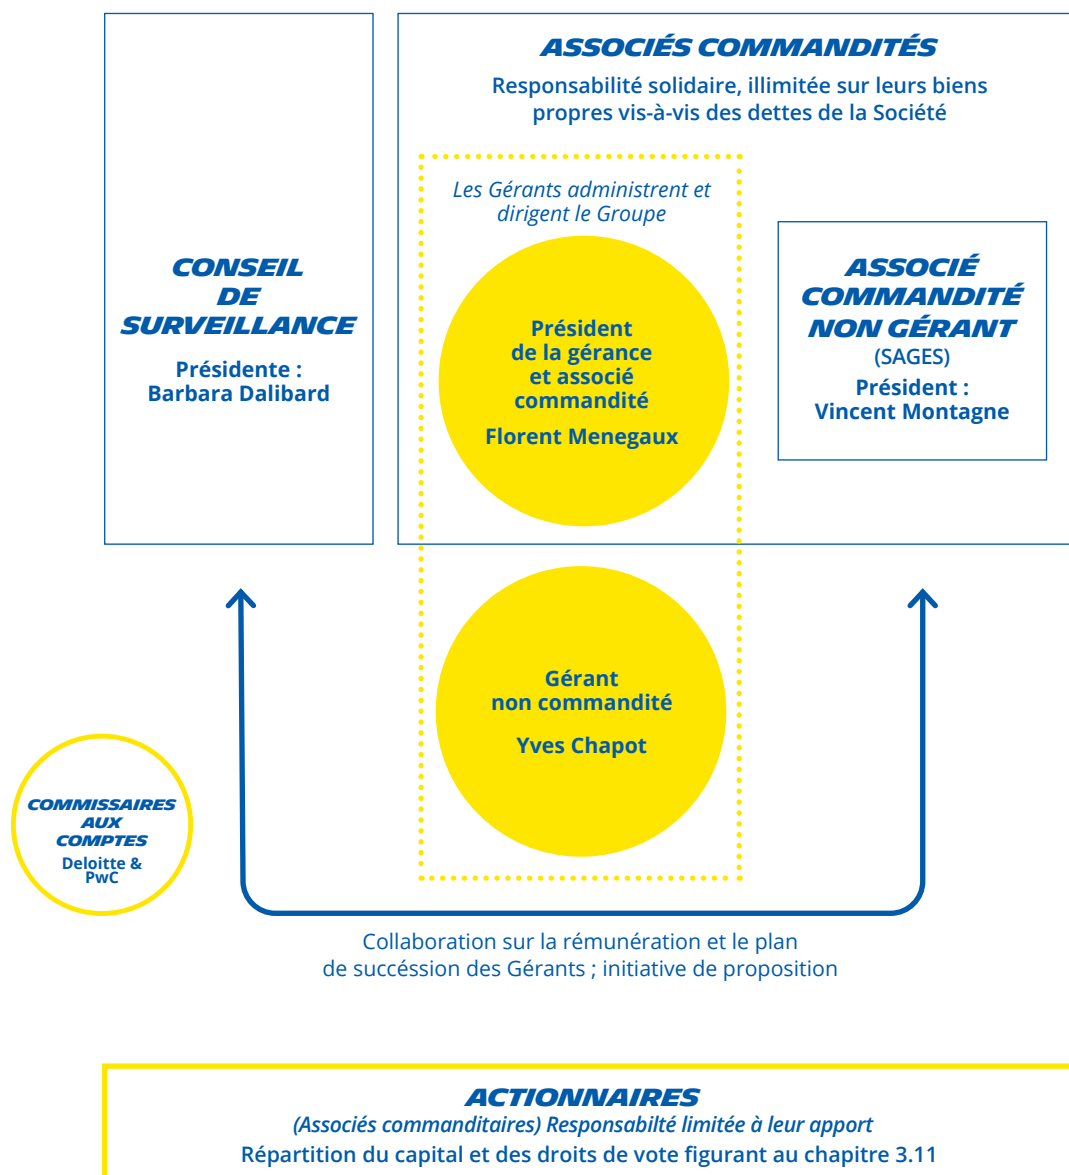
ASSOCIÉS COMMANDITÉS

Responsabilité solidaire, illimitée sur leurs biens propres vis-à-vis des dettes de la Société

CONSEIL DE SURVEILLANCE

Présidente : Barbara Dalibard

Les Gérants administrent et dirigent le Groupe

Président de la gérance et associé commandité

Florent Menegaux

ASSOCIÉ COMMANDITÉ NON GÉRANT

(SAGES)

Président : Vincent Montagne

Gérant non commandité

Yves Chapot

COMMISSAIRES AUX COMPTES

Deloitte & PwC

Collaboration sur la rémunération et le plan de succession des Gérants ; initiative de proposition

ACTIONNAIRES

(Associés commanditaires) Responsabilté limitée à leur apport

Répartition du capital et des droits de vote figurant au chapitre 3.11